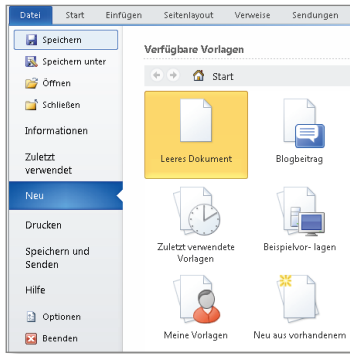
Datei Start Einfügen Seitenlayout Verweise Sendungen

Speichern
Speichern unter
Öffnen
Schließen
Informationen
Zuletzt verwendet
Neu
Drucken
Speichern und Senden
Hilfe
Optionen
Beenden

Verfügbare Vorlagen

Start

Leeres Dokument
Blogbeitrag
Zuletzt verwendete Vorlagen
Beispielvor- lagen
Meine Vorlagen
Neu aus vorhandenem